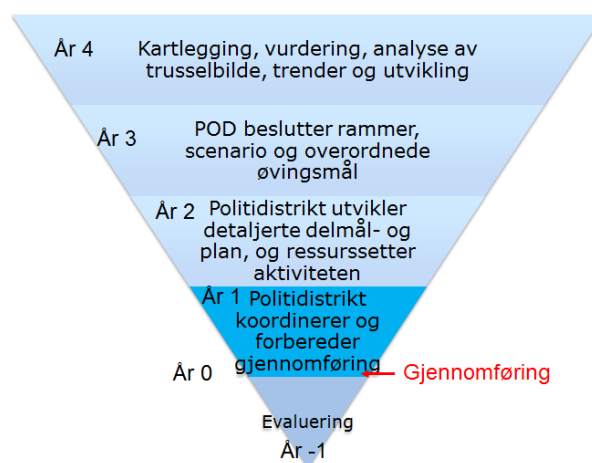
År 4 Kartlegging, vurdering, analyse av trusselbilde, trender og utvikling

År 3 POD beslutter rammer, scenario og overordnede øvingsmål

År 2 Politidistrikt utvikler detaljerte delmål- og plan, og ressurssetter aktiviteten

År 1 Politidistrikt koordinerer og forbereder gjennomføring

År 0

Gjennomføring

Evaluering

År -1